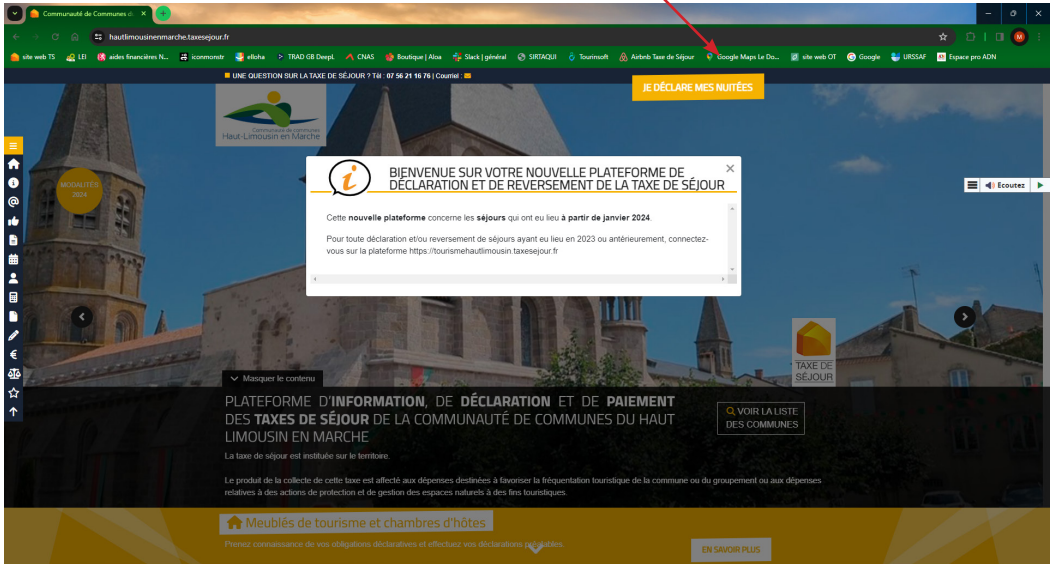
Communauté de Communes d

hautlimousinenmarche.taxesejour.fr

site web TS LEI aides financières N... iconnomstr elloha TRAD GB DeepL CNAS Boutique | Aloa Slack | général SIRTAQUI Tourinsoft Airbnb Taxe de Séjour Google Maps Le Do... site web OT Google URSSAF Espace pro ADN

UNE QUESTION SUR LA TAXE DE SÉJOUR ? Tél : 07 56 21 16 76 | Courriel :

JE DÉCLARE MES NUITÉES

Communauté de communes Haut-Limousin en Marche

MODALITÉS 2024

BIENVENUE SUR VOTRE NOUVELLE PLATEFORME DE DÉCLARATION ET DE REVERSEMENT DE LA TAXE DE SÉJOUR

Cette **nouvelle plateforme** concerne les **séjours** qui ont eu lieu **à partir de janvier 2024**.

Pour toute déclaration et/ou reversement de séjours ayant eu lieu en 2023 ou antérieurement, connectez-vous sur la plateforme https://tourismehautlimousin.taxesejour.fr

Ecoutez

TAXE DE SÉJOUR

Masquer le contenu

PLATEFORME D'**INFORMATION**, DE **DÉCLARATION** ET DE **PAIEMENT** DES **TAXES DE SÉJOUR** DE LA COMMUNAUTÉ DE COMMUNES DU HAUT LIMOUSIN EN MARCHE

VOIR LA LISTE DES COMMUNES

La taxe de séjour est instituée sur le territoire.

Le produit de la collecte de cette taxe est affecté aux dépenses destinées à favoriser la fréquentation touristique de la commune ou du groupement ou aux dépenses relatives à des actions de protection et de gestion des espaces naturels à des fins touristiques.

Meublés de tourisme et chambres d'hôtes

Prenez connaissance de vos obligations déclaratives et effectuez vos déclarations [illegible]

EN SAVOIR PLUS